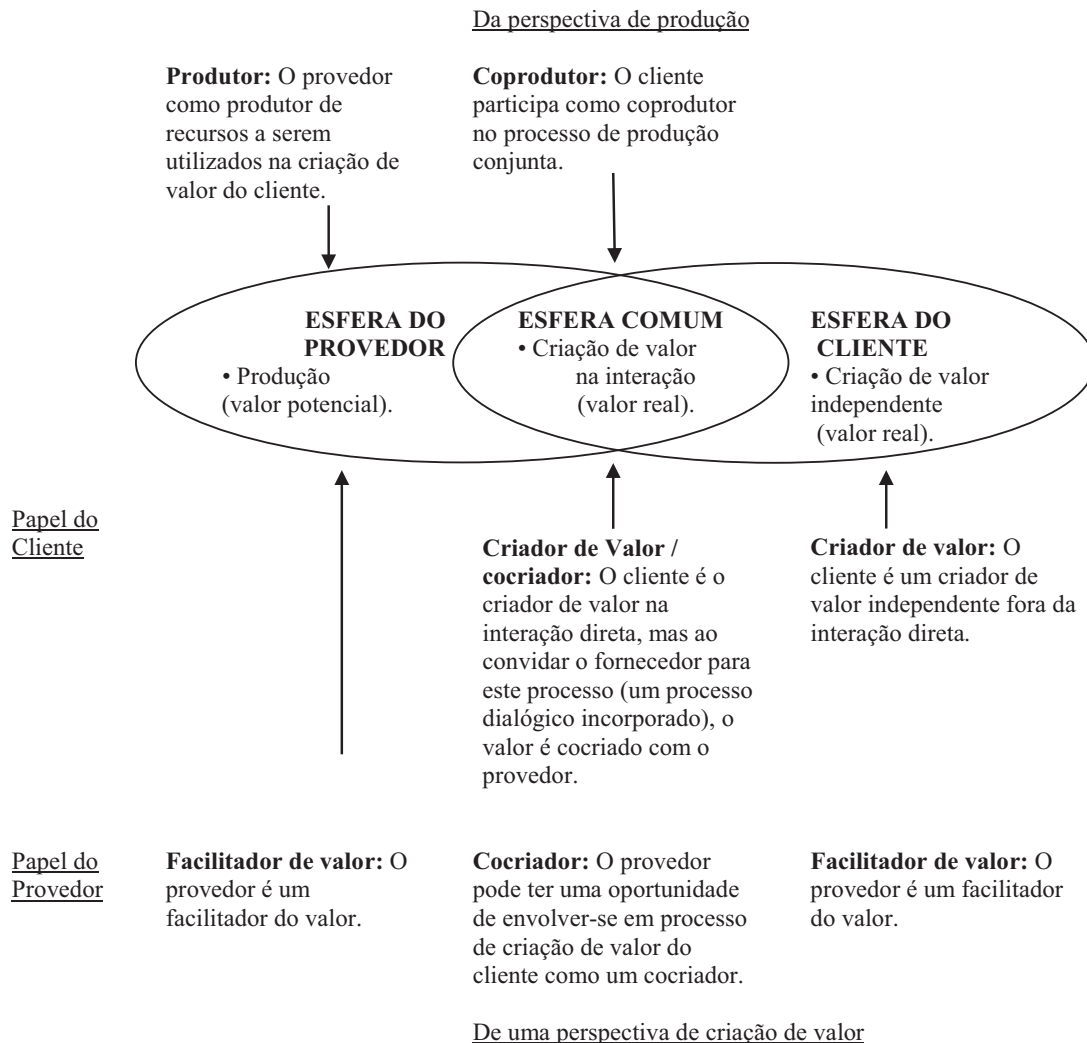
Da perspectiva de produção

**Produtor:** O provedor como produtor de recursos a serem utilizados na criação de valor do cliente.

**Coprodutor:** O cliente participa como coprodutor no processo de produção conjunta.

**ESFERA DO PROVEDOR**
• Produção (valor potencial).

**ESFERA COMUM**
• Criação de valor na interação (valor real).

**ESFERA DO CLIENTE**
• Criação de valor independente (valor real).

Papel do Cliente

**Criador de Valor / cocriador:** O cliente é o criador de valor na interação direta, mas ao convidar o fornecedor para este processo (um processo dialógico incorporado), o valor é cocriado com o provedor.

**Criador de valor:** O cliente é um criador de valor independente fora da interação direta.

Papel do Provedor

**Facilitador de valor:** O provedor é um facilitador do valor.

**Cocriador:** O provedor pode ter uma oportunidade de envolver-se em processo de criação de valor do cliente como um cocriador.

**Facilitador de valor:** O provedor é um facilitador do valor.

De uma perspectiva de criação de valor